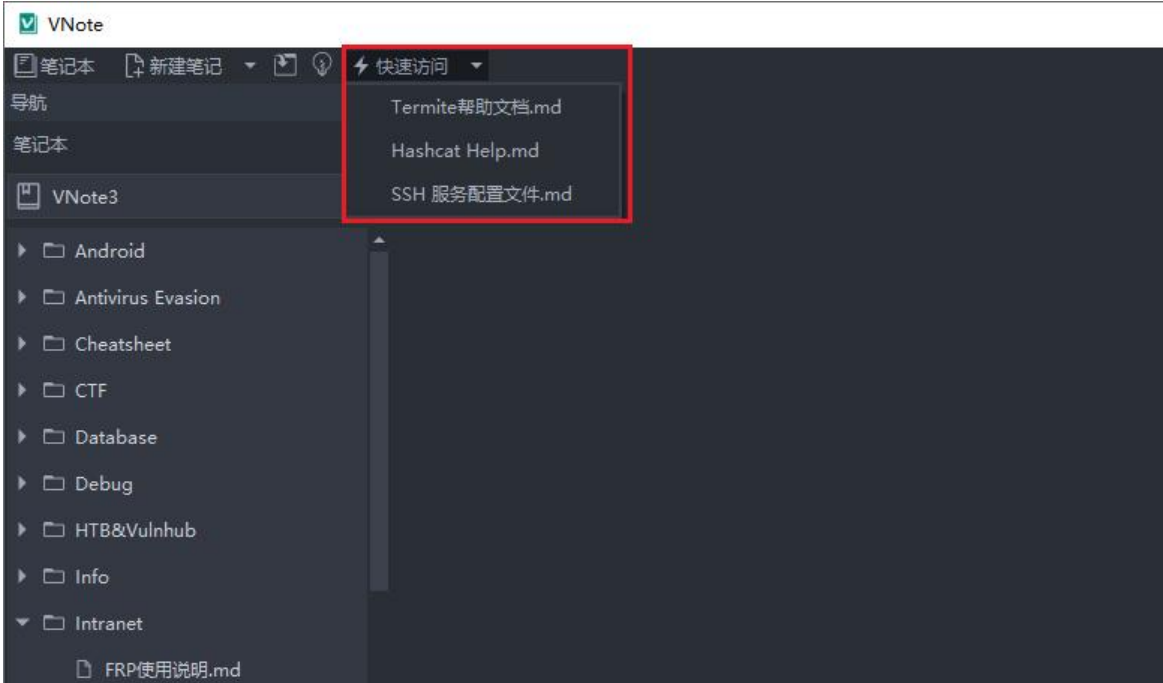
VNote

笔记本 新建笔记 快速访问

Termite帮助文档.md

Hashcat Help.md

SSH 服务配置文件.md

导航

笔记本

VNote3

Android

Antivirus Evasion

Cheatsheet

CTF

Database

Debug

HTB&Vulnhub

Info

Intranet

FRP使用说明.md